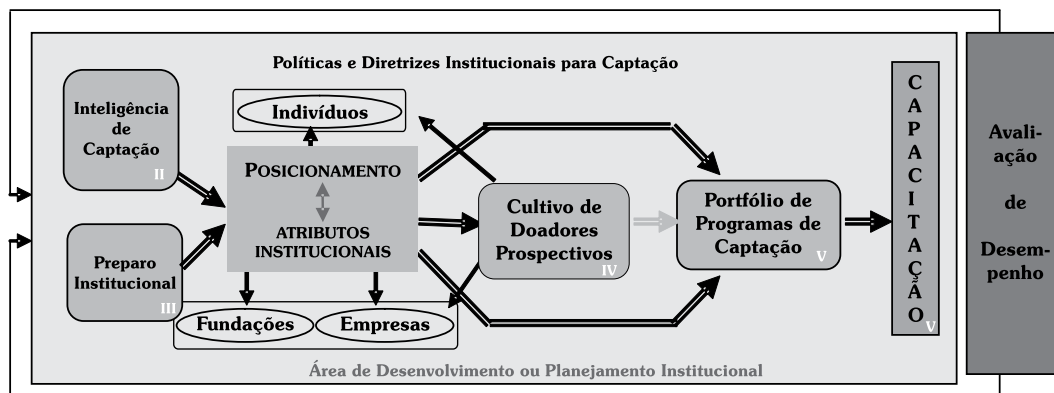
Políticas e Diretrizes Institucionais para Captação

Inteligência de Captação
II

Preparo Institucional
III

Indivíduos

POSICIONAMENTO

ATRIBUTOS INSTITUCIONAIS

Fundações

Empresas

Cultivo de Doadores Prospectivos
IV

Portfólio de Programas de Captação
V

C
A
P
A
C
I
T
A
Ç
Ã
O
V

Avaliação de Desempenho

Área de Desenvolvimento ou Planejamento Institucional